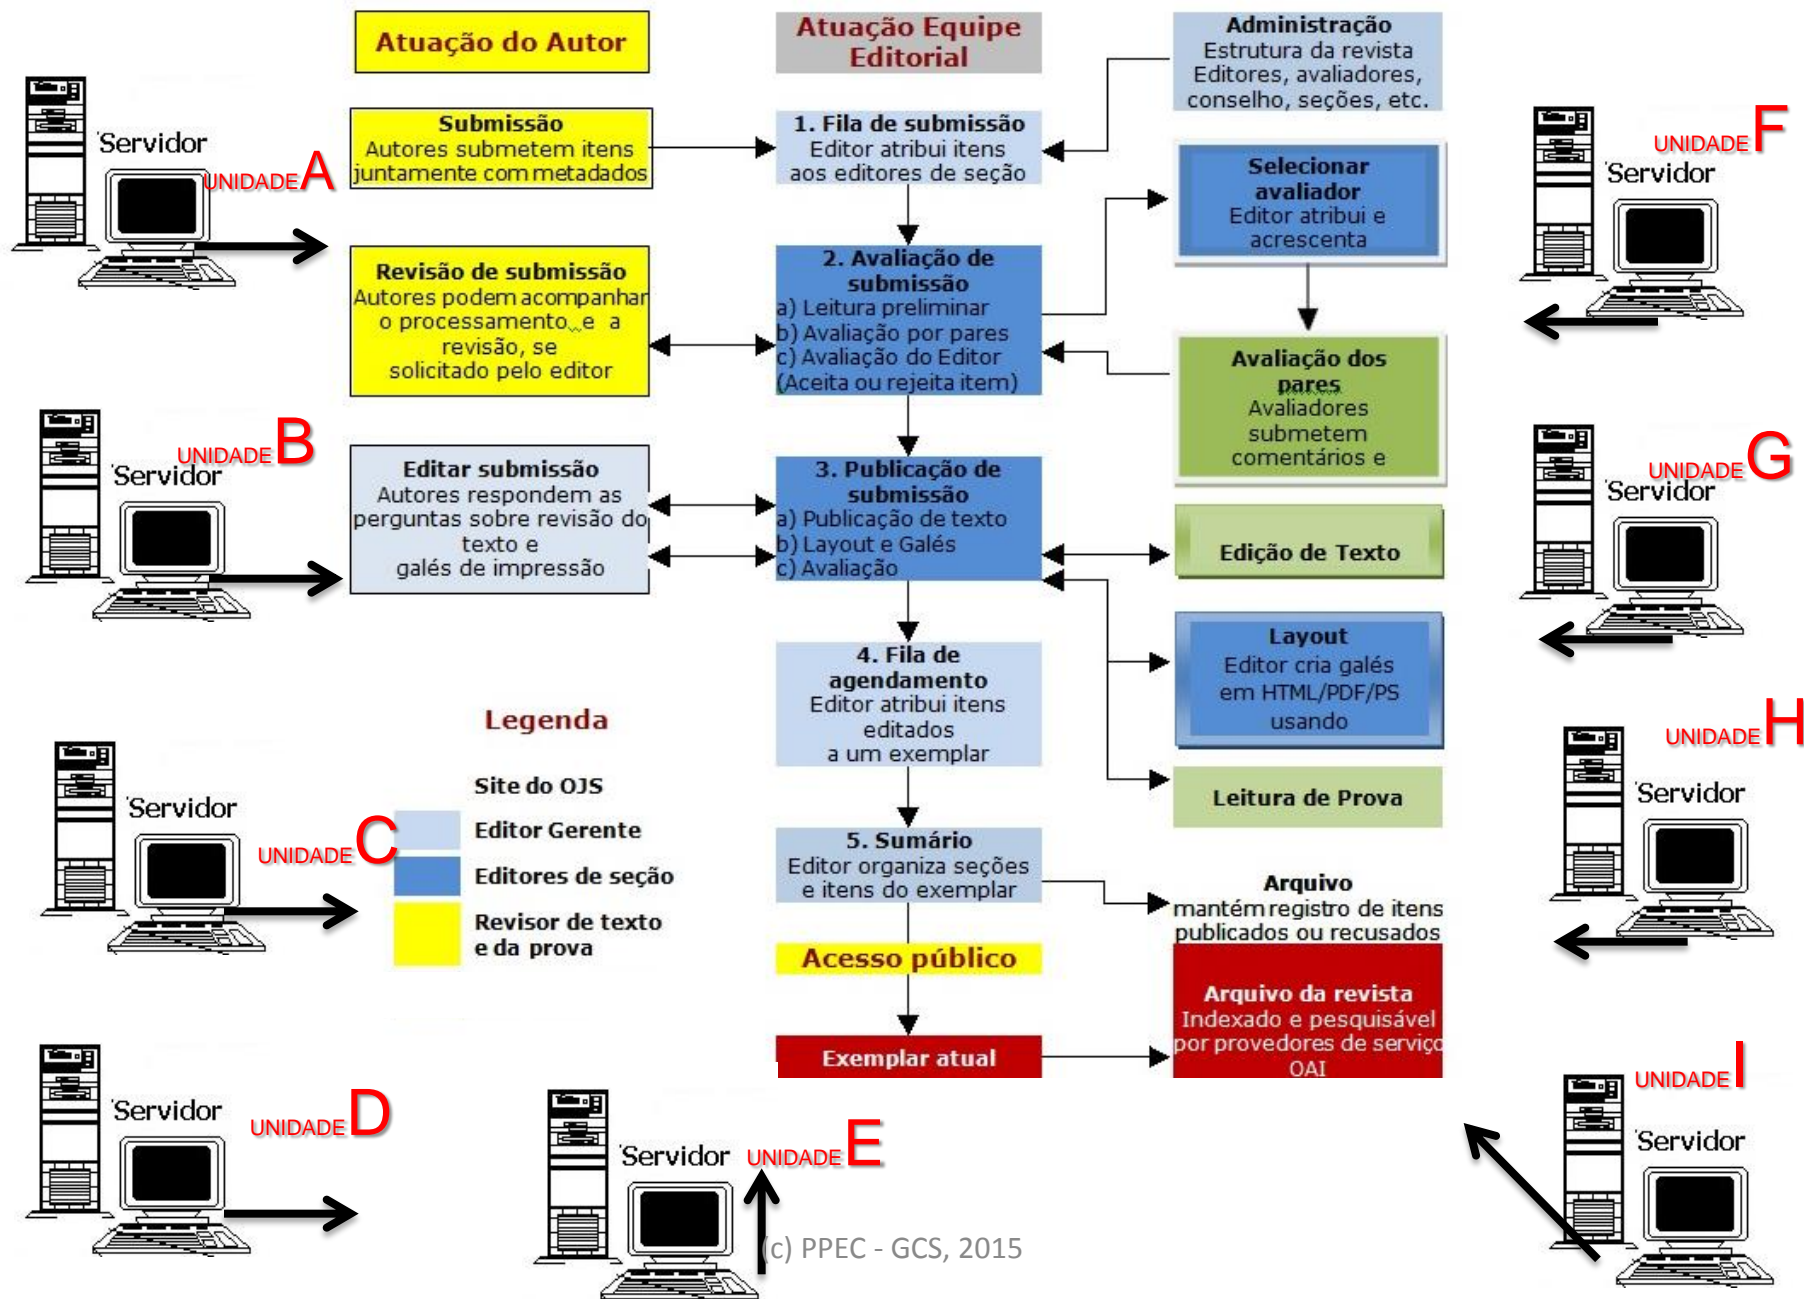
Atuação do Autor

Atuação Equipe Editorial

Administração
Estrutura da revista
Editores, avaliadores, conselho, seções, etc.

Servidor
UNIDADE A

Submissão
Autores submetem itens juntamente com metadados

1. Fila de submissão
Editor atribui itens aos editores de seção

Selecionar avaliador
Editor atribui e acrescenta

UNIDADE F
Servidor

Revisão de submissão
Autores podem acompanhar o processamento e a revisão, se solicitado pelo editor

2. Avaliação de submissão
a) Leitura preliminar
b) Avaliação por pares
c) Avaliação do Editor
(Aceita ou rejeita item)

Avaliação dos pares
Avaliadores submetem comentários e

UNIDADE B
Servidor

Editar submissão
Autores respondem as perguntas sobre revisão do texto e galés de impressão

3. Publicação de submissão
a) Publicação de texto
b) Layout e Galés
c) Avaliação

Edição de Texto

UNIDADE G
Servidor

Layout
Editor cria galés em HTML/PDF/PS usando

4. Fila de agendamento
Editor atribui itens editados a um exemplar

Legenda

Site do OJS
Editor Gerente
Editores de seção
Revisor de texto e da prova

Servidor
UNIDADE C

Leitura de Prova

UNIDADE H
Servidor

5. Sumário
Editor organiza seções e itens do exemplar

Arquivo
mantém registro de itens publicados ou recusados

Acesso público

Arquivo da revista
Indexado e pesquisável por provedores de serviço OAI

Exemplar atual

UNIDADE I
Servidor

Servidor
UNIDADE D

Servidor
UNIDADE E

(c) PPEC - GCS, 2015